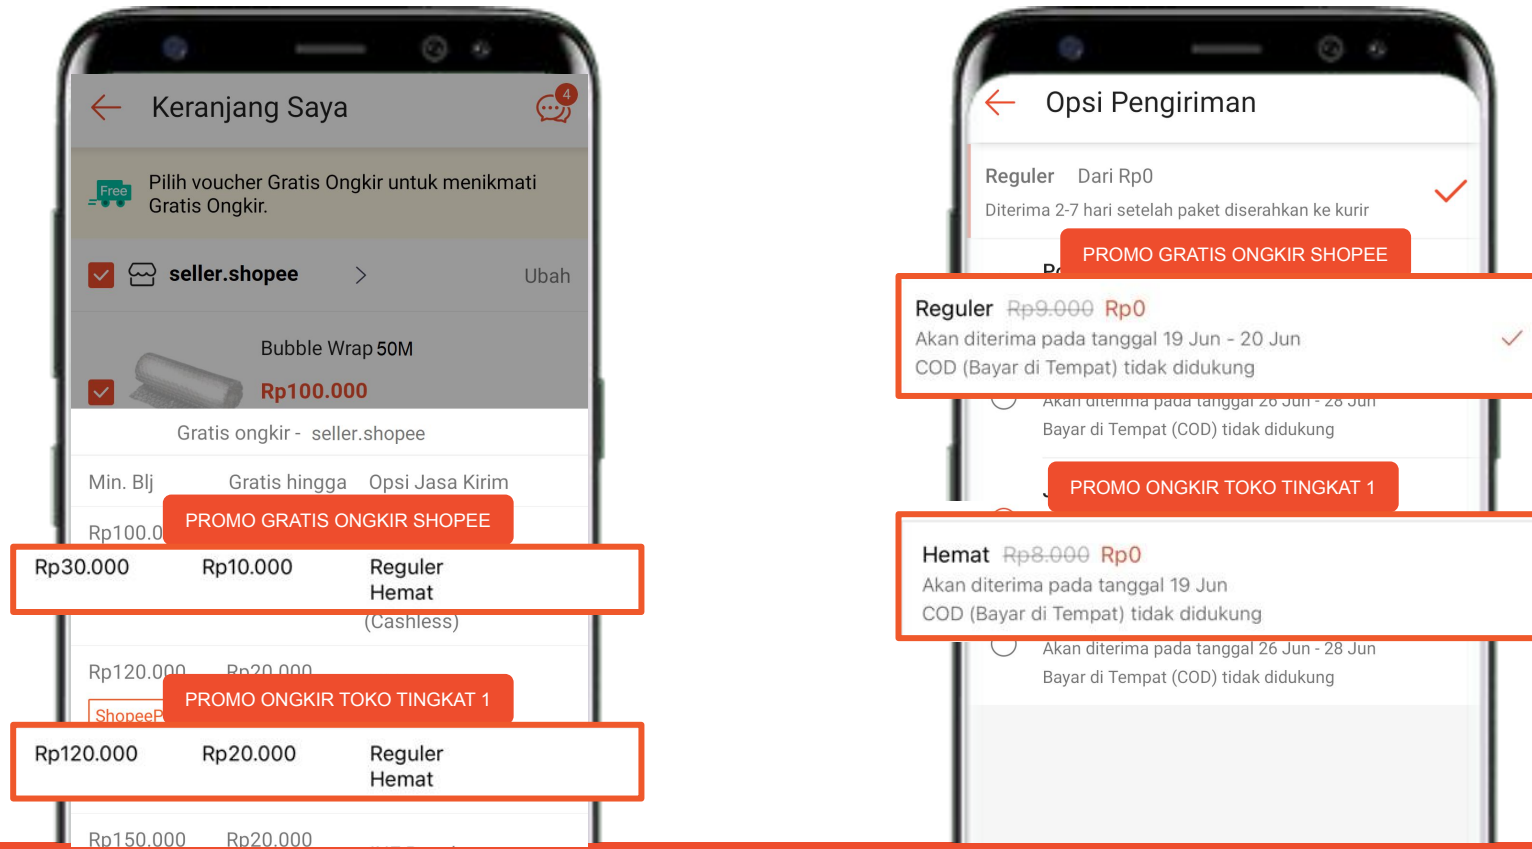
Keranjang Saya

4

Free

Pilih voucher Gratis Ongkir untuk menikmati Gratis Ongkir.

seller.shopee

Ubah

Bubble Wrap 50M

Rp100.000

Gratis ongkir - seller.shopee

| Min. Blj | Gratis hingga | Opsi Jasa Kirim |
|---|---|---|
| Rp100.0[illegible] | | |
| Rp30.000 | Rp10.000 | Reguler Hemat (Cashless) |
| Rp120.000 | Rp20.000 | |
| Rp120.000 | Rp20.000 | Reguler Hemat |
| Rp150.000 | Rp20.000 | |

PROMO GRATIS ONGKIR SHOPEE

PROMO ONGKIR TOKO TINGKAT 1

ShopeeP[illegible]

Opsi Pengiriman

Reguler Dari Rp0

Diterima 2-7 hari setelah paket diserahkan ke kurir

PROMO GRATIS ONGKIR SHOPEE

Reguler Rp9.000 Rp0

Akan diterima pada tanggal 19 Jun - 20 Jun

COD (Bayar di Tempat) tidak didukung

Akan diterima pada tanggal 26 Jun - 28 Jun

Bayar di Tempat (COD) tidak didukung

PROMO ONGKIR TOKO TINGKAT 1

Hemat Rp8.000 Rp0

Akan diterima pada tanggal 19 Jun

COD (Bayar di Tempat) tidak didukung

Akan diterima pada tanggal 26 Jun - 28 Jun

Bayar di Tempat (COD) tidak didukung